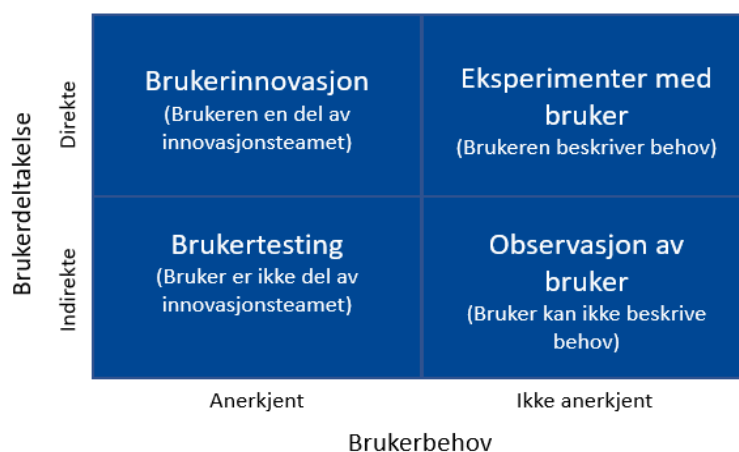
Brukerdeltakelse

Direkte

Indirekte

Brukerinnovasjon
(Brukeren en del av innovasjonsteamet)

Eksperimenter med bruker
(Brukeren beskriver behov)

Brukertesting
(Bruker er ikke del av innovasjonsteamet)

Observasjon av bruker
(Bruker kan ikke beskrive behov)

Anerkjent

Ikke anerkjent

Brukerbehov